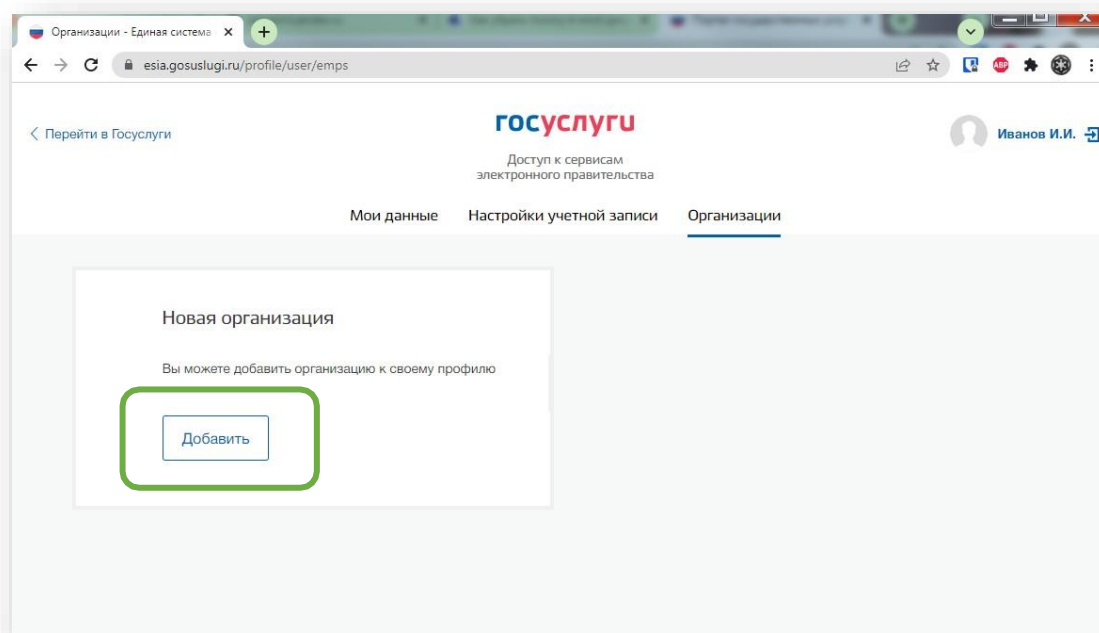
Организации - Единая система

esia.gosuslugi.ru/profile/user/emps

ABP

< Перейти в Госуслуги

госуслуги

Доступ к сервисам электронного правительства

Иванов И.И.

Мои данные  Настройки учетной записи  Организации

Новая организация

Вы можете добавить организацию к своему профилю

Добавить